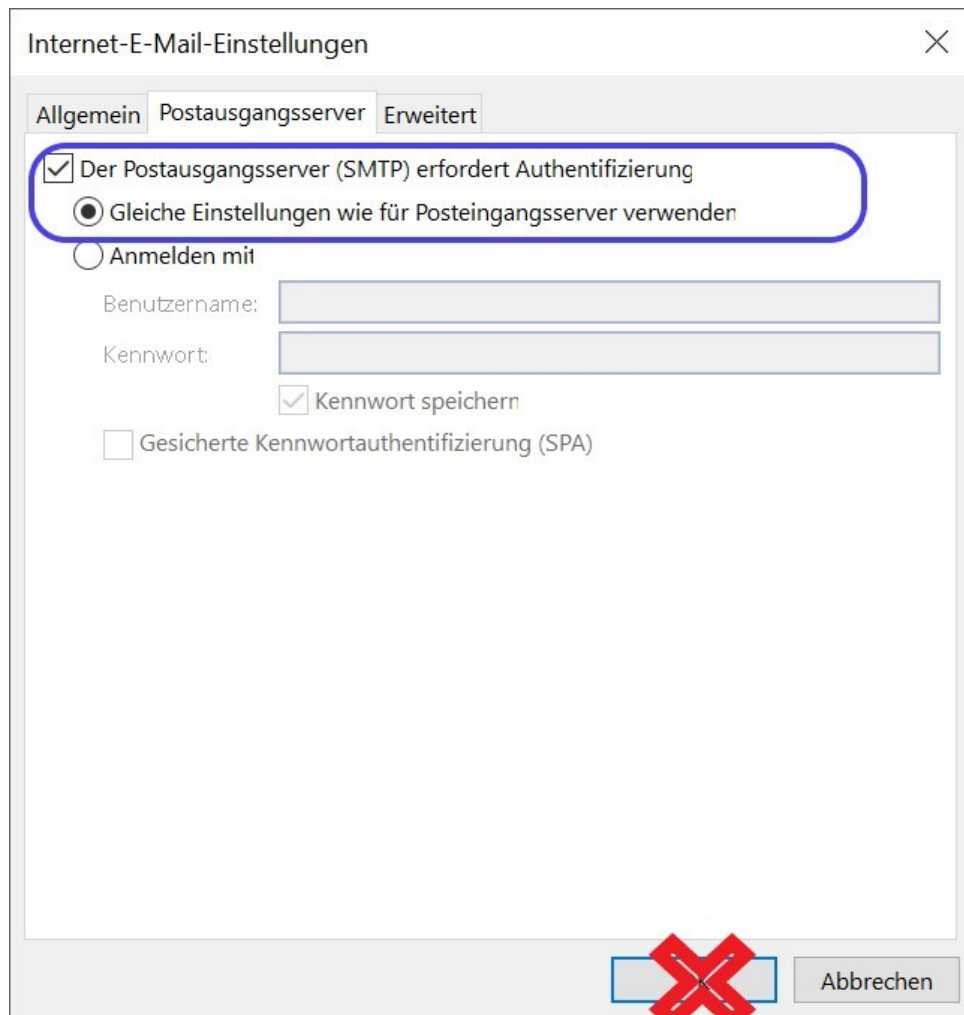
Internet-E-Mail-Einstellungen

Allgemein Postausgangsserver Erweitert

Der Postausgangsserver (SMTP) erfordert Authentifizierung

Gleiche Einstellungen wie für Posteingangsserver verwenden

Anmelden mit

Benutzername:

Kennwort:

Kennwort speichern

Gesicherte Kennwortauthentifizierung (SPA)

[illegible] Abbrechen